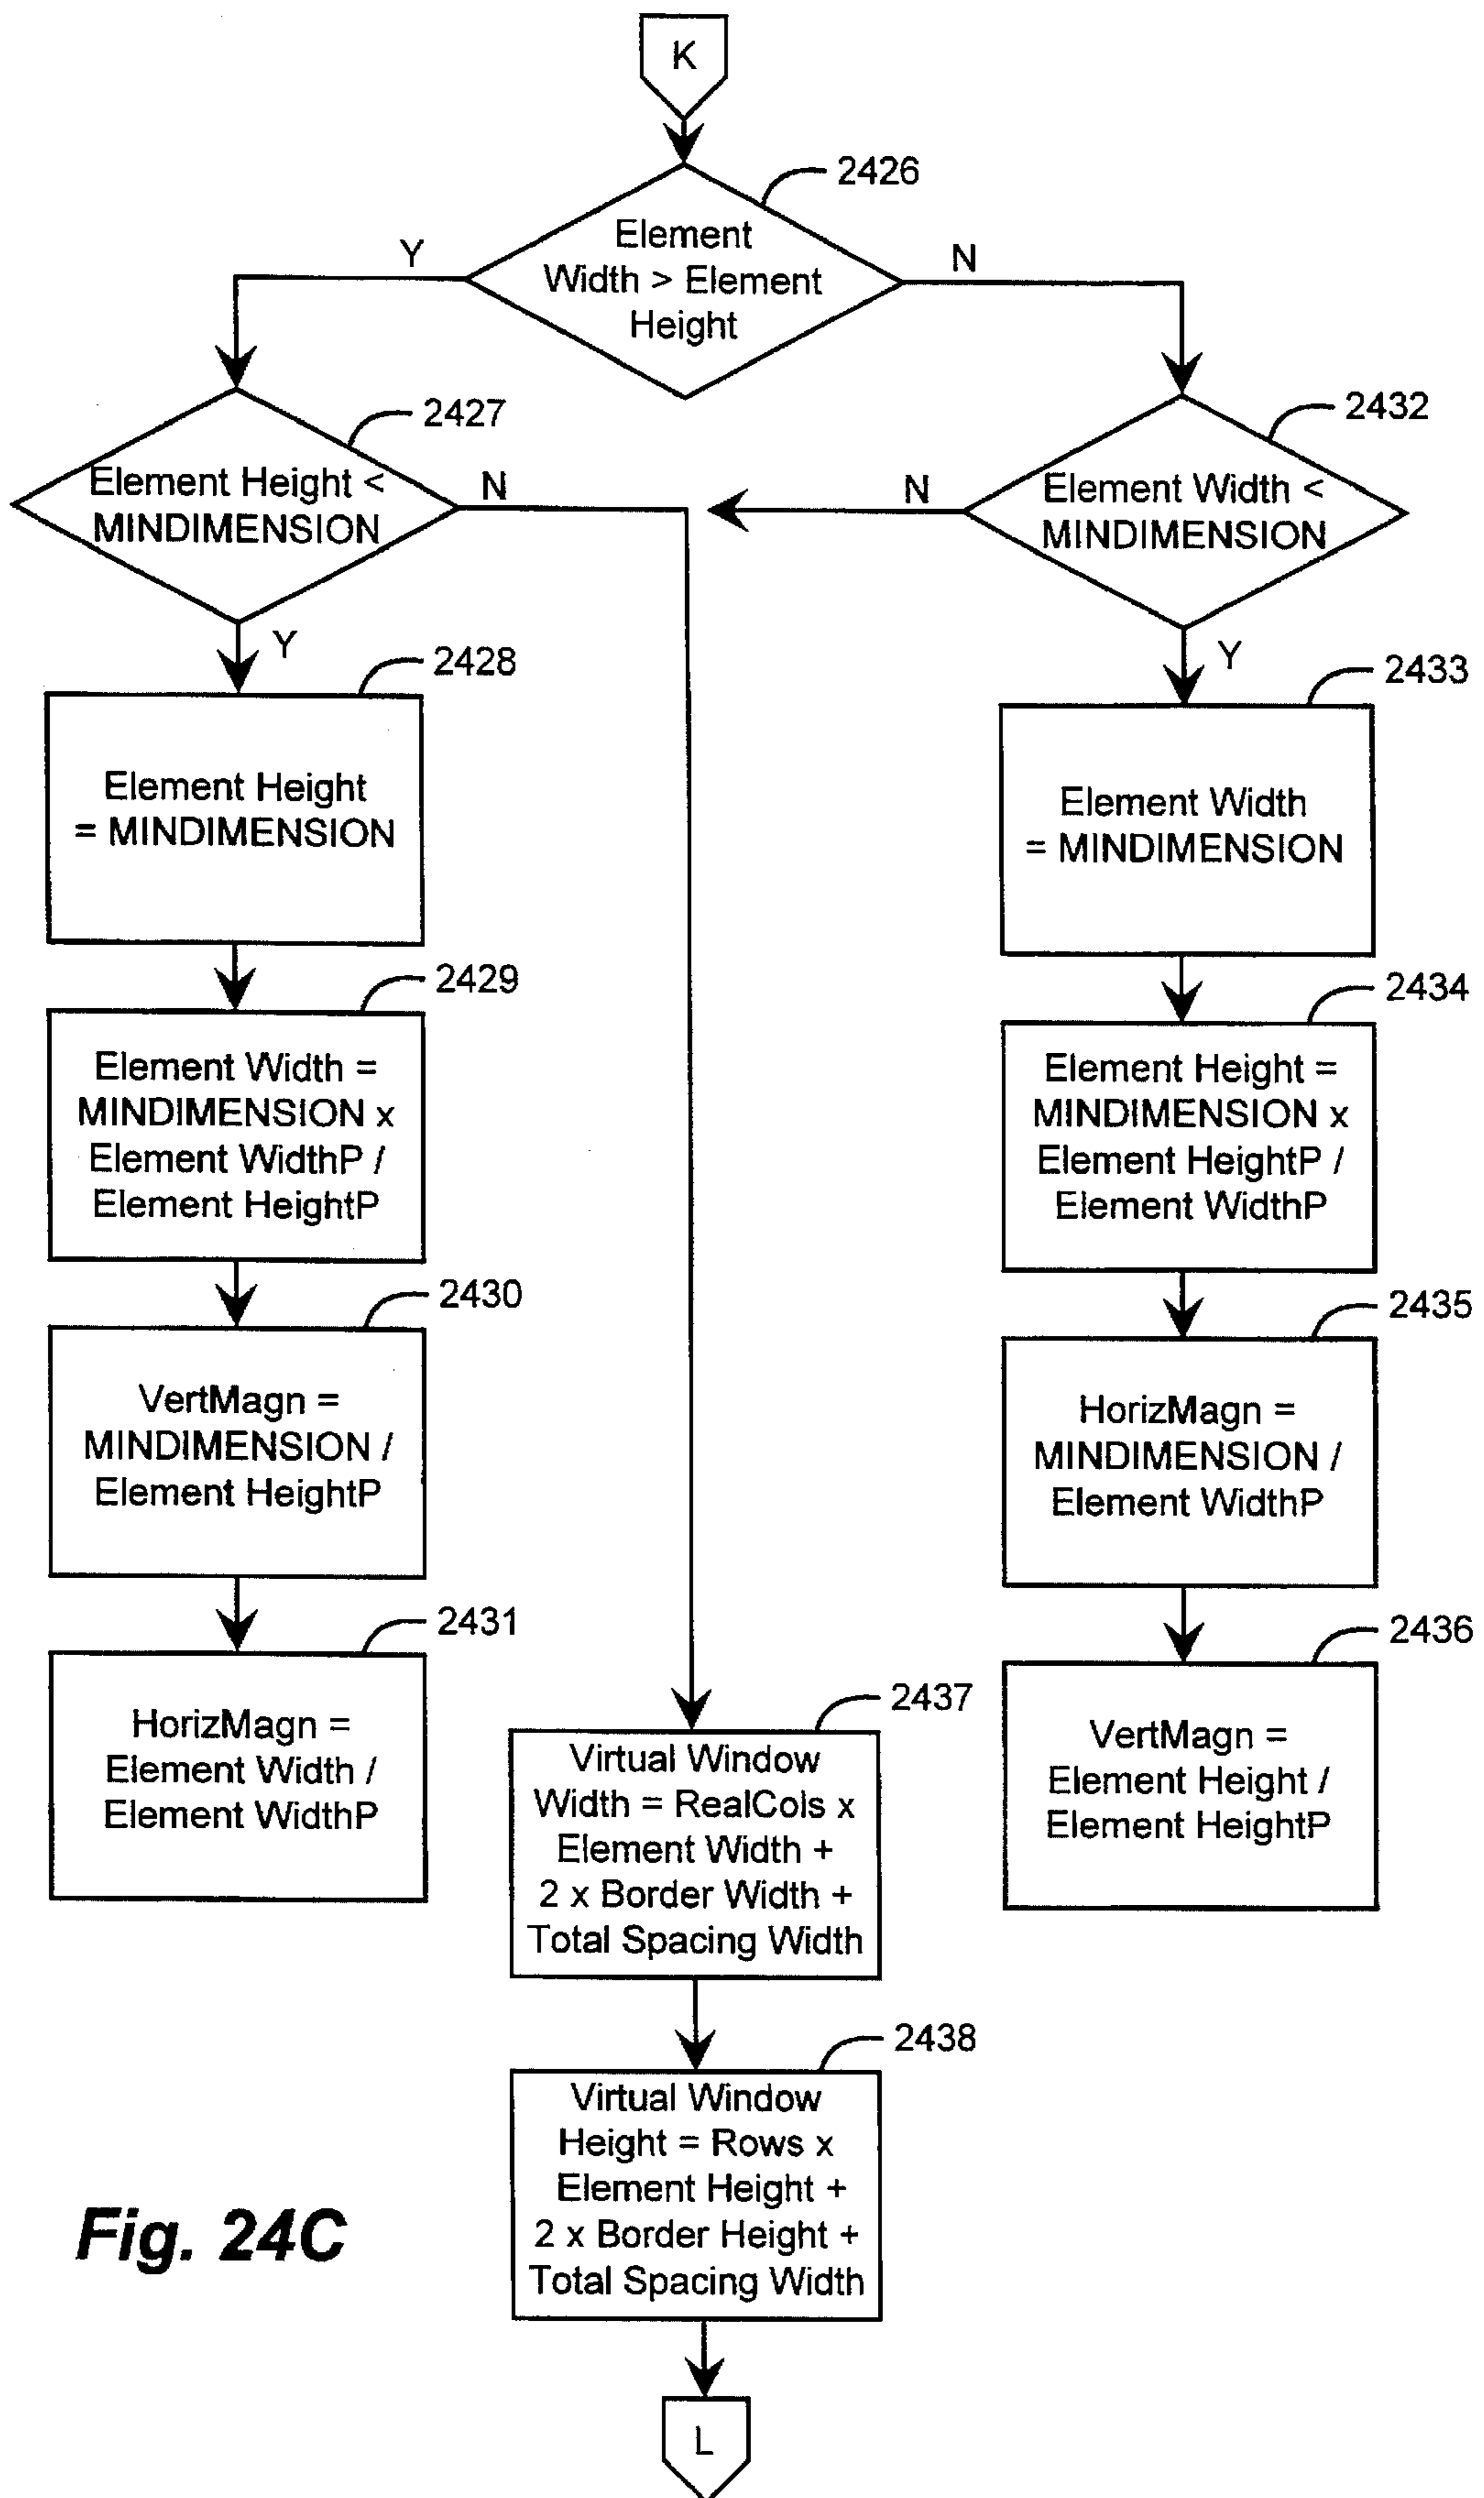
K

2426

Element Width > Element Height

Y

N

2427

Element Height < MINDIMENSION

N

2432

N

Element Width < MINDIMENSION

Y

2428

Element Height = MINDIMENSION

Y

2433

Element Width = MINDIMENSION

2429

Element Width = MINDIMENSION x Element WidthP / Element HeightP

2434

Element Height = MINDIMENSION x Element HeightP / Element WidthP

2430

VertMagn = MINDIMENSION / Element HeightP

2435

HorizMagn = MINDIMENSION / Element WidthP

2431

HorizMagn = Element Width / Element WidthP

2436

VertMagn = Element Height / Element HeightP

2437

Virtual Window Width = RealCols x Element Width + 2 x Border Width + Total Spacing Width

2438

Virtual Window Height = Rows x Element Height + 2 x Border Height + Total Spacing Width

Fig. 24C

L